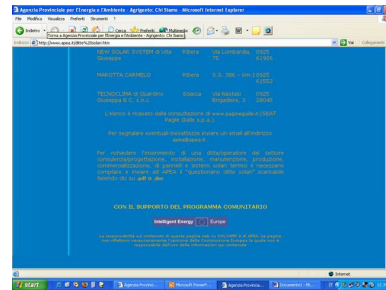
Agenzia Provinciale per l'Energia e l'Ambiente - Agrigento: Chi Siamo - Microsoft Internet Explorer

File Modifica Visualizza Preferiti Strumenti ?

Indietro Cerca Preferiti Multimedia

Torna a Agenzia Provinciale per l'Energia e l'Ambiente - Agrigento: Chi Siamo

Indirizzo http://www.apea.it/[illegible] Vai Collegamenti

| NEW SOLAR SYSTEM di Vita Giuseppe | Ribera | Via Lombardia, 7E | 0925 61933 |
|---|---|---|---|
| MAROTTA CARMELO | Ribera | S.S. 386 – km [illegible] | 0925 61553 |
| TECNOCLIMA di Guardino Giuseppe & C. s.n.c. | Sciacca | Via Nastasi Brigadiere, 3 | 0925 28040 |

L'elenco è desunto dalla consultazione di www.paginegialle.it (SEAT Pagine Gialle S.p.A.).

Per segnalare eventuali modifiche inviare un email all'indirizzo apea@apea.it

Per richiedere l'inserimento di una ditta/operatore del settore (consulenza/progettazione, installazione, manutenzione, produzione, commercializzazione, di pannelli e sistemi solari termici è necessario compilare e inviare ad APEA il "questionario ditte solari" scaricabile facendo clic sui pdf o doc

CON IL SUPPORTO DEL PROGRAMMA COMUNITARIO

Intelligent Energy Europe

La responsabilità dei contenuti di questa pagina web spetta ai suoi autori. La pagina non riflette necessariamente l'opinione della Commissione Europea la quale non è responsabile dell'uso delle informazioni qui contenute.

Internet

start Agenzia Provincia... Microsoft PowerP... Agenzia Provincia... Documenti - Mi...